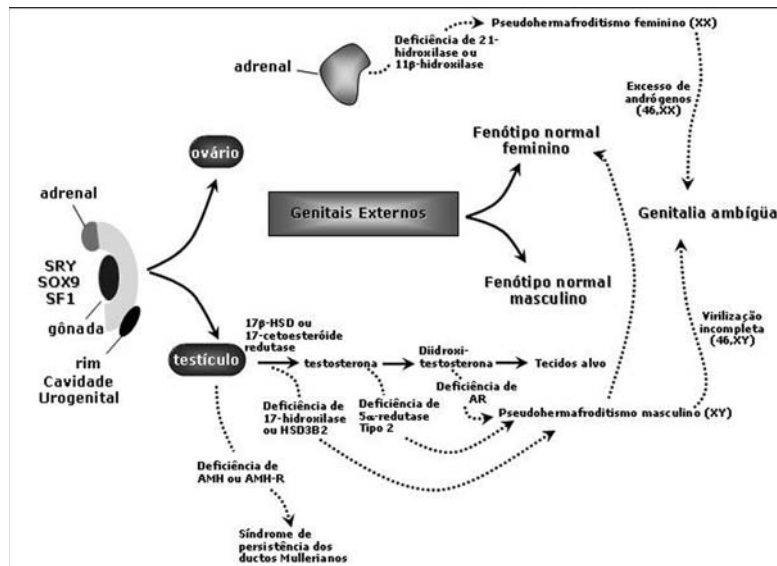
adrenal

Deficiência de 21-hidroxilase ou 11β-hidroxilase

Pseudohermafroditismo feminino (XX)

Excesso de andrógenos (46,XX)

Fenótipo normal feminino

Genitalia ambígüa

ovário

adrenal

SRY
SOX9
SF1

gônada

rim
Cavidade
Urogenital

Genitais Externos

Fenótipo normal masculino

testículo

17β-HSD ou 17-cetoesteróide redutase

testosterona

Diidroxi-testosterona

Tecidos alvo

Virilização incompleta (46,XY)

Deficiência de AR

Deficiência de 17-hidroxilase ou HSD3B2

Deficiência de 5α-redutase Tipo 2

Pseudohermafroditismo masculino (XY)

Deficiência de AMH ou AMH-R

Síndrome de persistência dos ductos Mullerianos